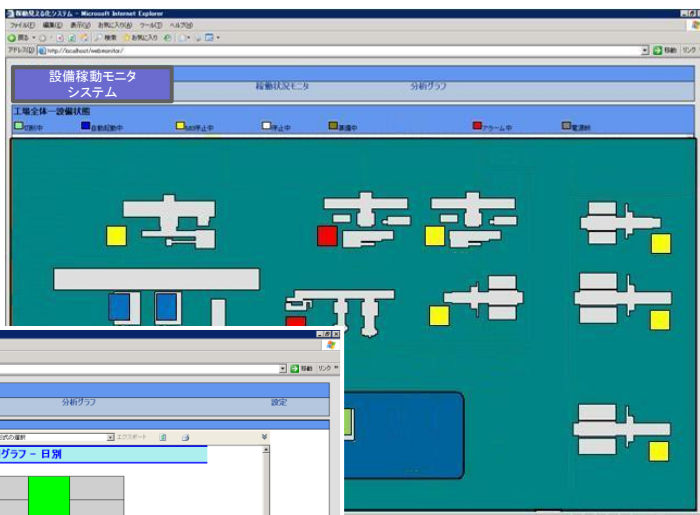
稼動見える化システム - Microsoft Internet Explorer

ファイル(F) 編集(E) 表示(V) お気に入り(A) ツール(T) ヘルプ(H)

戻る 検索 お気に入り

アドレス(D) http://localhost/webmonitor/

移動 リンク

設備稼動モニタ システム

稼動状況モニタ

分析グラフ

工場全体一設備状態

可動中

自動起動中

NG停止中

停止中

準備中

アラーム中

電源断

移動 リンク

分析グラフ

設定

エクスポート

グラフ - 日別